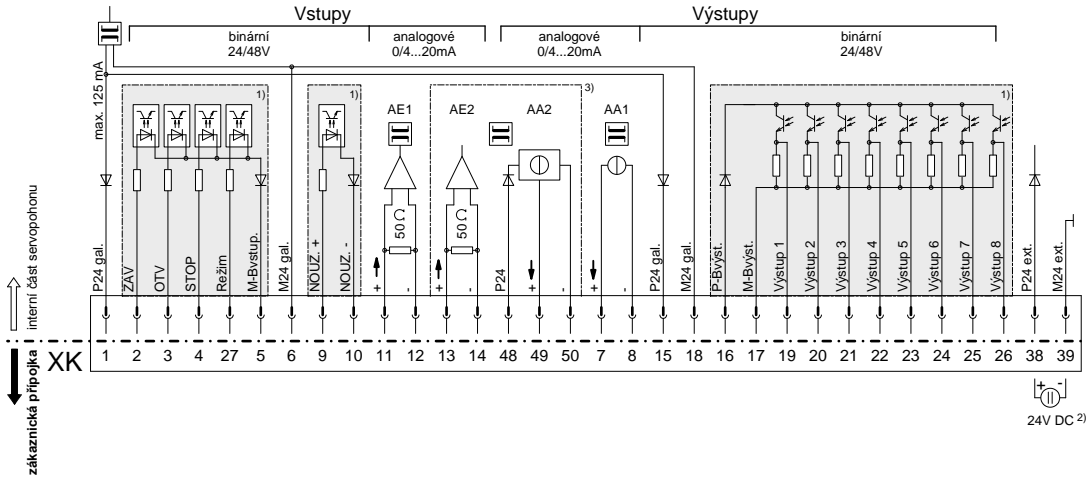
Vstupy
binární
24/48V
analogové
0/4...20mA
Výstupy
analogové
0/4...20mA
binární
24/48V

max. 125 mA
1)
1)
3)
1)
AE1
AE2
AA2
AA1
$50\,\Omega$
$50\,\Omega$

P24 gal.
ZAV
OTV
STOP
Režim
M-Bvstup.
M24 gal.
NOUZ. +
NOUZ. -
+
-
+
-
P24
+
-
+
-
P24 gal.
M24 gal.
P-Bvýst.
M-Bvýst.
Výstup 1
Výstup 2
Výstup 3
Výstup 4
Výstup 5
Výstup 6
Výstup 7
Výstup 8
P24 ext.
M24 ext.

interní část servopohonu
XK
zákaznická přípojka

| 1 | 2 | 3 | 4 | 27 | 5 | 6 | 9 | 10 | 11 | 12 | 13 | 14 | 48 | 49 | 50 | 7 | 8 | 15 | 18 | 16 | 17 | 19 | 20 | 21 | 22 | 23 | 24 | 25 | 26 | 38 | 39 |
|---|---|---|---|---|---|---|---|---|---|---|---|---|---|---|---|---|---|---|---|---|---|---|---|---|---|---|---|---|---|---|---|

+ -
24V DC $^{2)}$